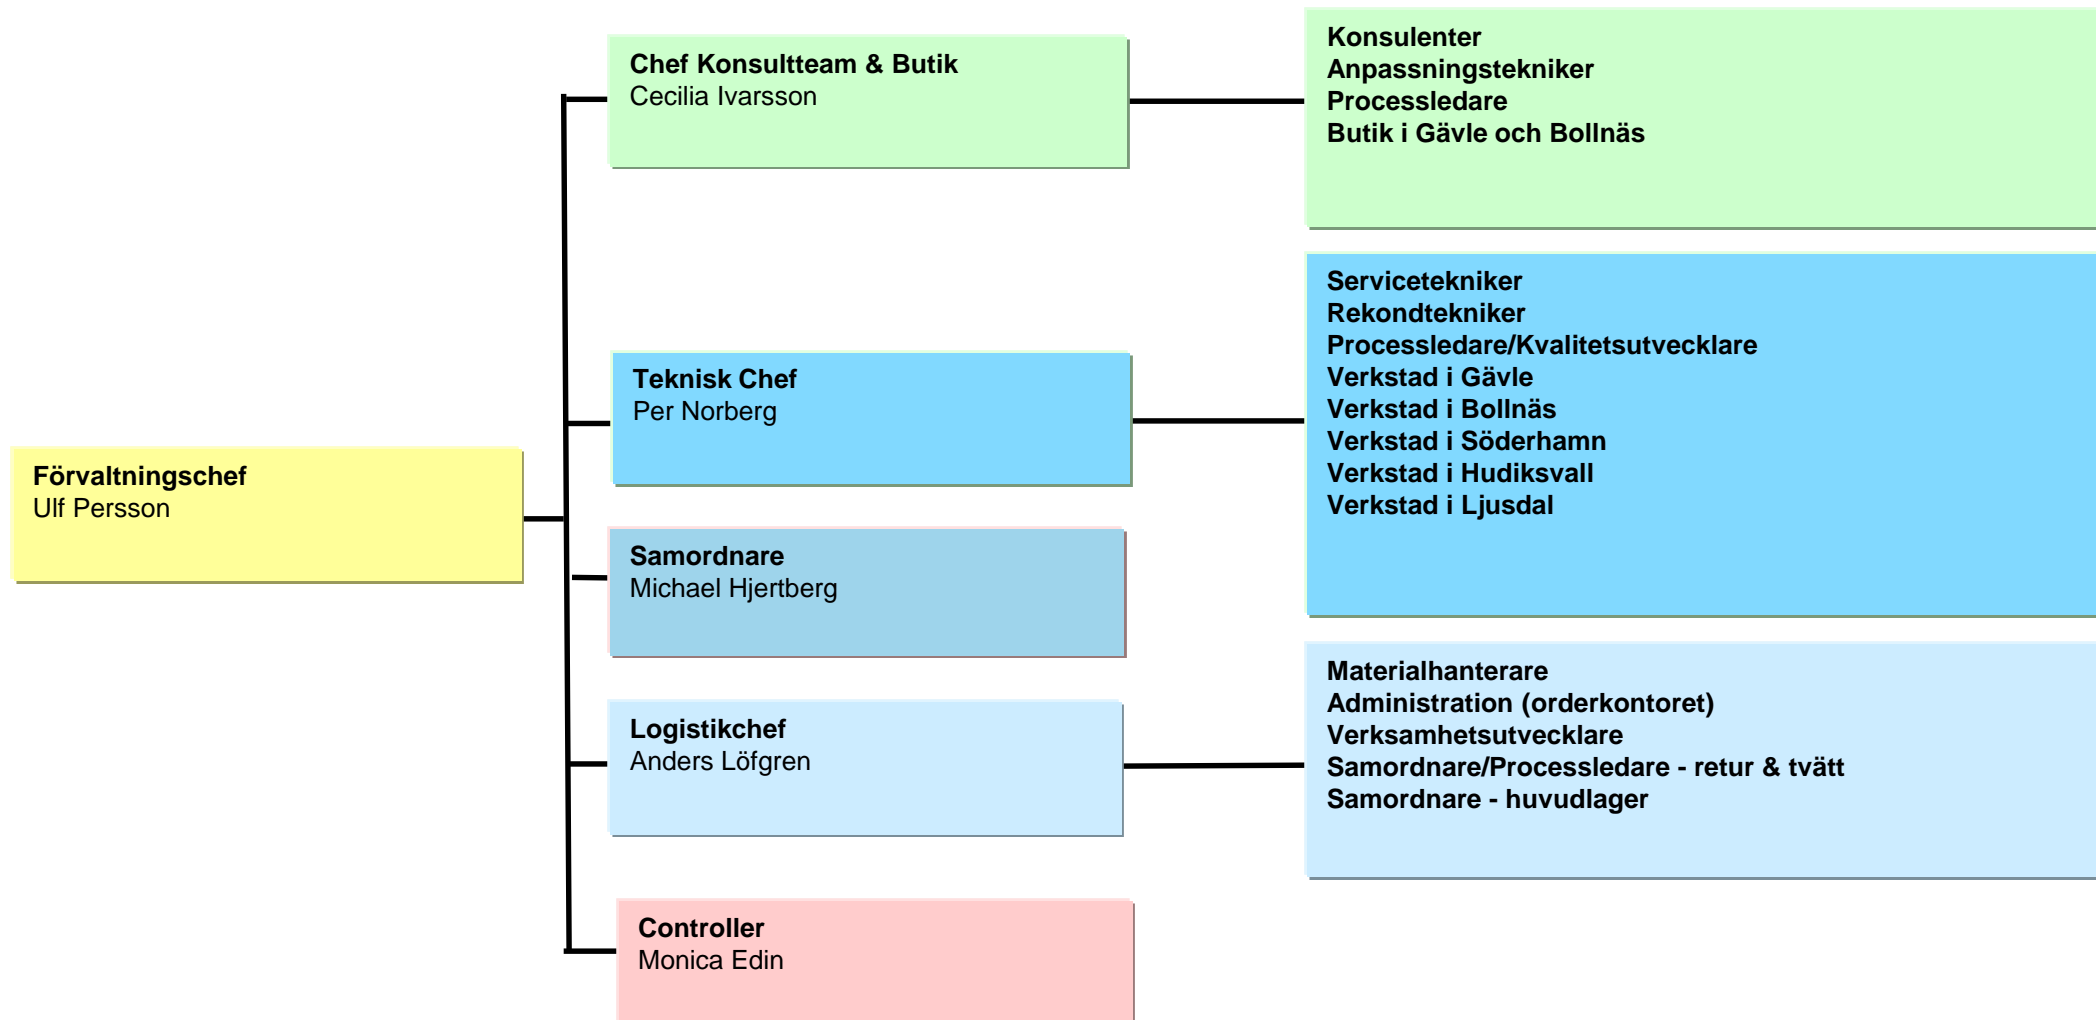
Förvaltningschef
Ulf Persson

Chef Konsultteam & Butik
Cecilia Ivarsson

Konsulenter
Anpassningstekniker
Processledare
Butik i Gävle och Bollnäs

Teknisk Chef
Per Norberg

Servicetekniker
Rekondtekniker
Processledare/Kvalitetsutvecklare
Verkstad i Gävle
Verkstad i Bollnäs
Verkstad i Söderhamn
Verkstad i Hudiksvall
Verkstad i Ljusdal

Samordnare
Michael Hjertberg

Logistikchef
Anders Löfgren

Materialhanterare
Administration (orderkontoret)
Verksamhetsutvecklare
Samordnare/Processledare - retur & tvätt
Samordnare - huvudlager

Controller
Monica Edin